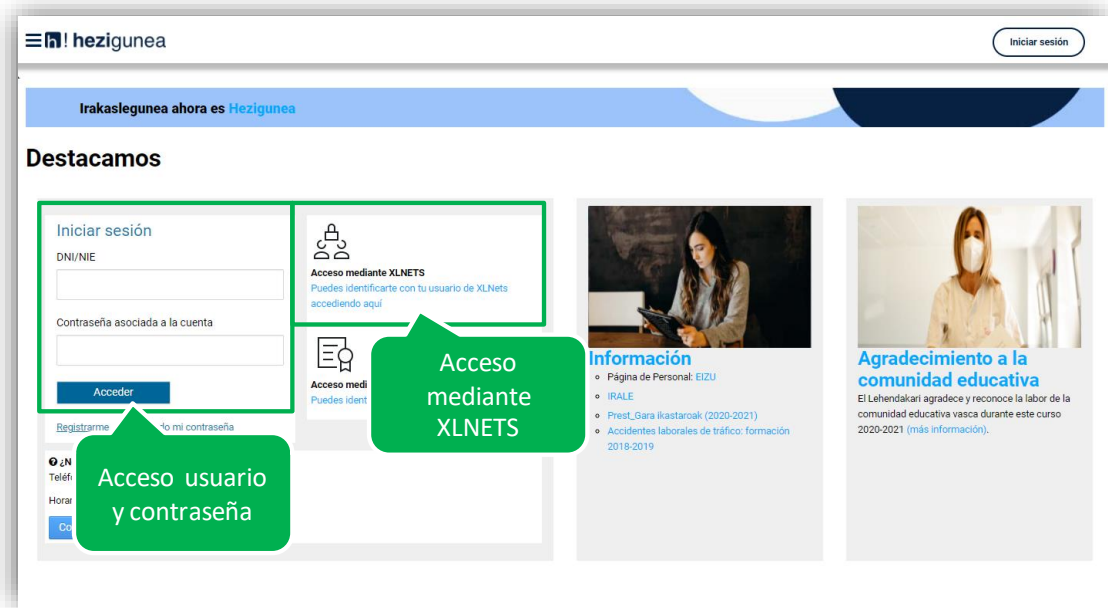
h! hezigunea

Iniciar sesión

Irakaslegunea ahora es Hezigunea

Destacamos

Iniciar sesión

DNI/NIE

Contraseña asociada a la cuenta

Acceder

Registrarme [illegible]do mi contraseña

¿N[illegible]

Teléf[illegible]

Horar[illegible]

Co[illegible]

Acceso usuario y contraseña

Acceso mediante XLNETS

Puedes identificarte con tu usuario de XLNets accediendo aquí

Acceso medi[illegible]

Puedes ident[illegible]

Acceso mediante XLNETS

Información

- Página de Personal: EIZU
- IRALE
- Prest_Gara ikastaroak (2020-2021)
- Accidentes laborales de tráfico: formación 2018-2019

Agradecimiento a la comunidad educativa

El Lehendakari agradece y reconoce la labor de la comunidad educativa vasca durante este curso 2020-2021 (más información).